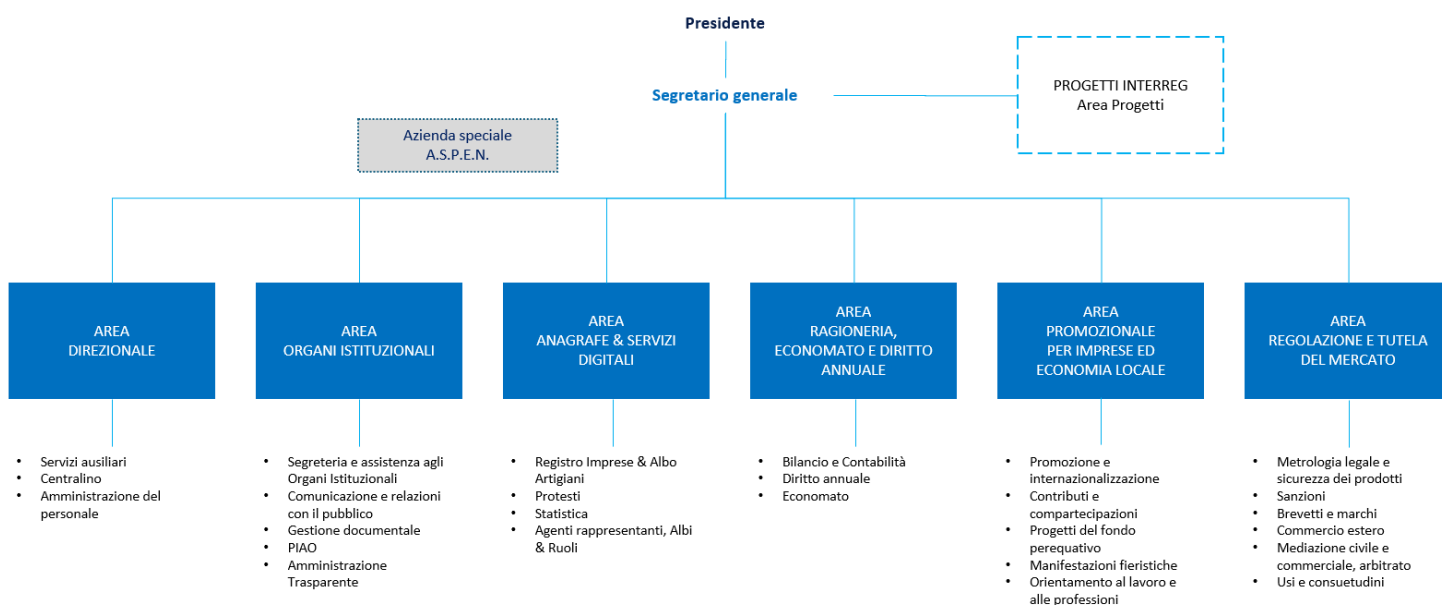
Presidente

Segretario generale

PROGETTI INTERREG
Area Progetti

Azienda speciale
A.S.P.E.N.

AREA
DIREZIONALE

- Servizi ausiliari
- Centralino
- Amministrazione del personale

AREA
ORGANI ISTITUZIONALI

- Segreteria e assistenza agli Organi Istituzionali
- Comunicazione e relazioni con il pubblico
- Gestione documentale
- PIAO
- Amministrazione Trasparente

AREA
ANAGRAFE & SERVIZI DIGITALI

- Registro Imprese & Albo Artigiani
- Protesti
- Statistica
- Agenti rappresentanti, Albi & Ruoli

AREA
RAGIONERIA, ECONOMATO E DIRITTO ANNUALE

- Bilancio e Contabilità
- Diritto annuale
- Economato

AREA
PROMOZIONALE PER IMPRESE ED ECONOMIA LOCALE

- Promozione e internazionalizzazione
- Contributi e compartecipazioni
- Progetti del fondo perequativo
- Manifestazioni fieristiche
- Orientamento al lavoro e alle professioni

AREA
REGOLAZIONE E TUTELA DEL MERCATO

- Metrologia legale e sicurezza dei prodotti
- Sanzioni
- Brevetti e marchi
- Commercio estero
- Mediazione civile e commerciale, arbitrato
- Usi e consuetudini